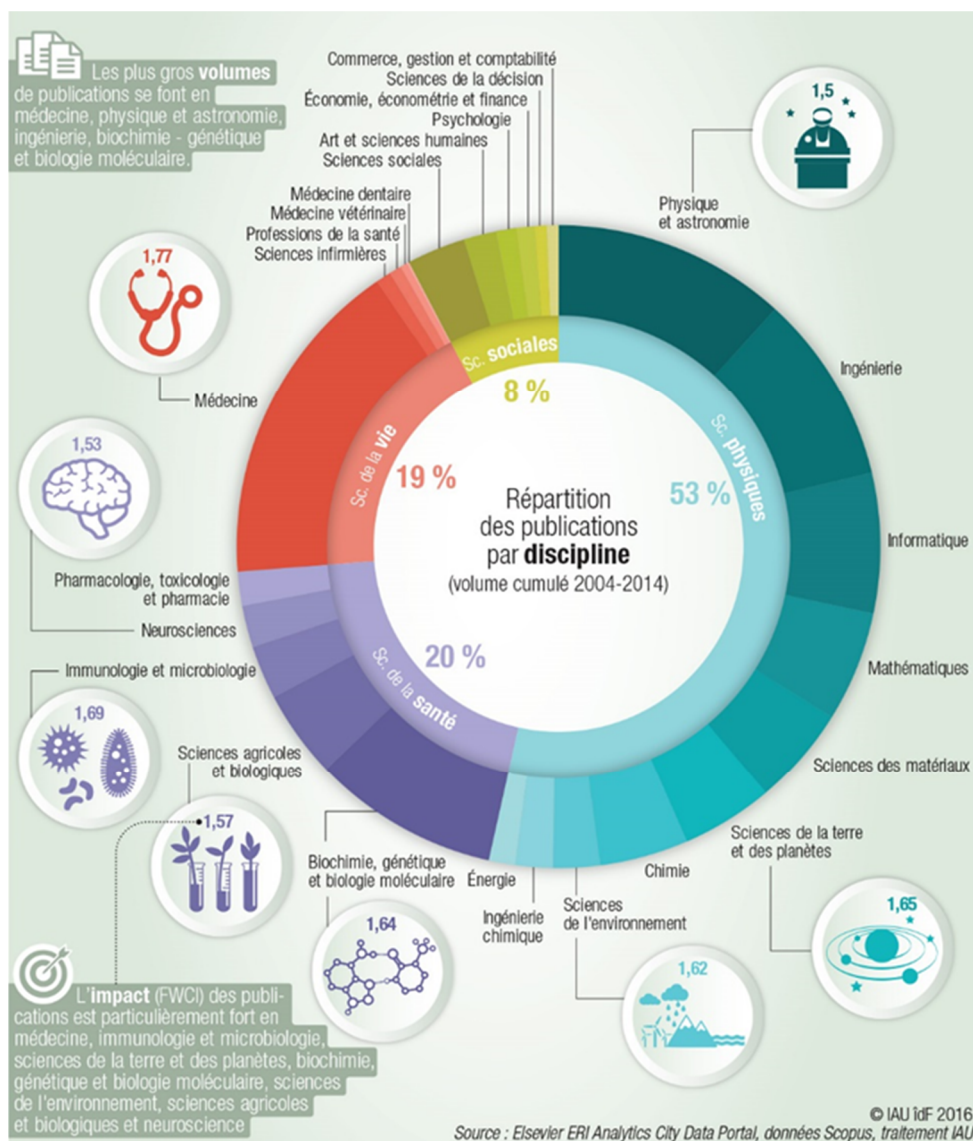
Les plus gros volumes de publications se font en médecine, physique et astronomie, ingénierie, biochimie - génétique et biologie moléculaire.

Commerce, gestion et comptabilité
Sciences de la décision
Économie, économétrie et finance
Psychologie
Art et sciences humaines
Sciences sociales
Médecine dentaire
Médecine vétérinaire
Professions de la santé
Sciences infirmières

1,5
Physique et astronomie

1,77
Médecine

Ingénierie

Sc. sociales
8 %

Sc. de la vie
19 %

Sc. physiques
53 %

Répartition des publications par discipline
(volume cumulé 2004-2014)

1,53

Informatique

Pharmacologie, toxicologie et pharmacie
Neurosciences

Sc. de la santé
20 %

Mathématiques

Immunologie et microbiologie

1,69

Sciences agricoles et biologiques

1,57

Sciences des matériaux

Sciences de la terre et des planètes

Biochimie, génétique et biologie moléculaire
Énergie
Ingénierie chimique
Sciences de l'environnement
Chimie

1,64

1,65

1,62

L'impact (FWCI) des publications est particulièrement fort en médecine, immunologie et microbiologie, sciences de la terre et des planètes, biochimie, génétique et biologie moléculaire, sciences de l'environnement, sciences agricoles et biologiques et neuroscience

© IAU îdF 2016
Source : Elsevier ERI Analytics City Data Portal, données Scopus, traitement IAU